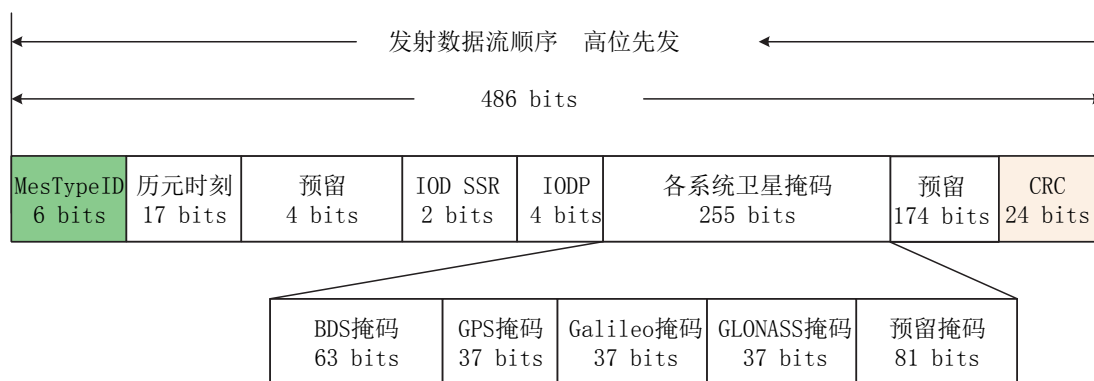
发射数据流顺序　高位先发

486 bits

| MesTypeID 6 bits | 历元时刻 17 bits | 预留 4 bits | IOD SSR 2 bits | IODP 4 bits | 各系统卫星掩码 255 bits | 预留 174 bits | CRC 24 bits |
|---|---|---|---|---|---|---|---|

| BDS掩码 63 bits | GPS掩码 37 bits | Galileo掩码 37 bits | GLONASS掩码 37 bits | 预留掩码 81 bits |
|---|---|---|---|---|